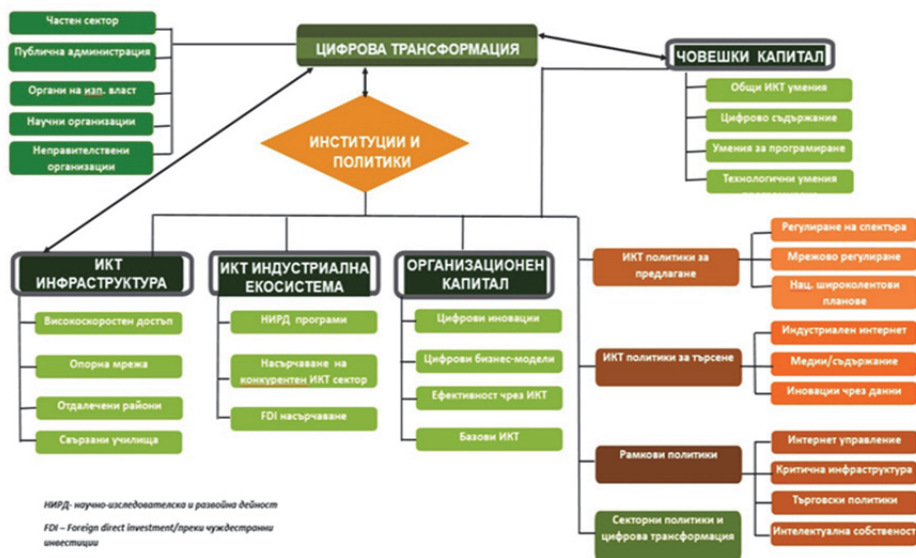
Частен сектор

Публична администрация

Органи на изп. власт

Научни организации

Неправителствени организации

ЦИФРОВА ТРАНСФОРМАЦИЯ

ЧОВЕШКИ КАПИТАЛ

Общи ИКТ умения

Цифрово съдържание

Умения за програмиране

Технологични умения

ИНСТИТУЦИИ И ПОЛИТИКИ

ИКТ ИНФРАСТРУКТУРА

Високоскоростен достъп

Опорна мрежа

Отдалечени райони

Свързани училища

ИКТ ИНДУСТРИАЛНА ЕКОСИСТЕМА

НИРД програми

Насърчаване на конкурентен ИКТ сектор

FDI насърчаване

ОРГАНИЗАЦИОНЕН КАПИТАЛ

Цифрови иновации

Цифрови бизнес-модели

Ефективност чрез ИКТ

Базови ИКТ

ИКТ политики за предлагане

Регулиране на спектъра

Мрежово регулиране

Нац. широколентови планове

ИКТ политики за търсене

Индустриален интернет

Медии/съдържание

Иновации чрез данни

Рамкови политики

Интернет управление

Критична инфраструктура

Търговски политики

Интелектуална собственост

Секторни политики и цифрова трансформация

НИРД- научно-изследователска и развойна дейност

FDI – Foreign direct investment/преки чуждестранни инвестиции